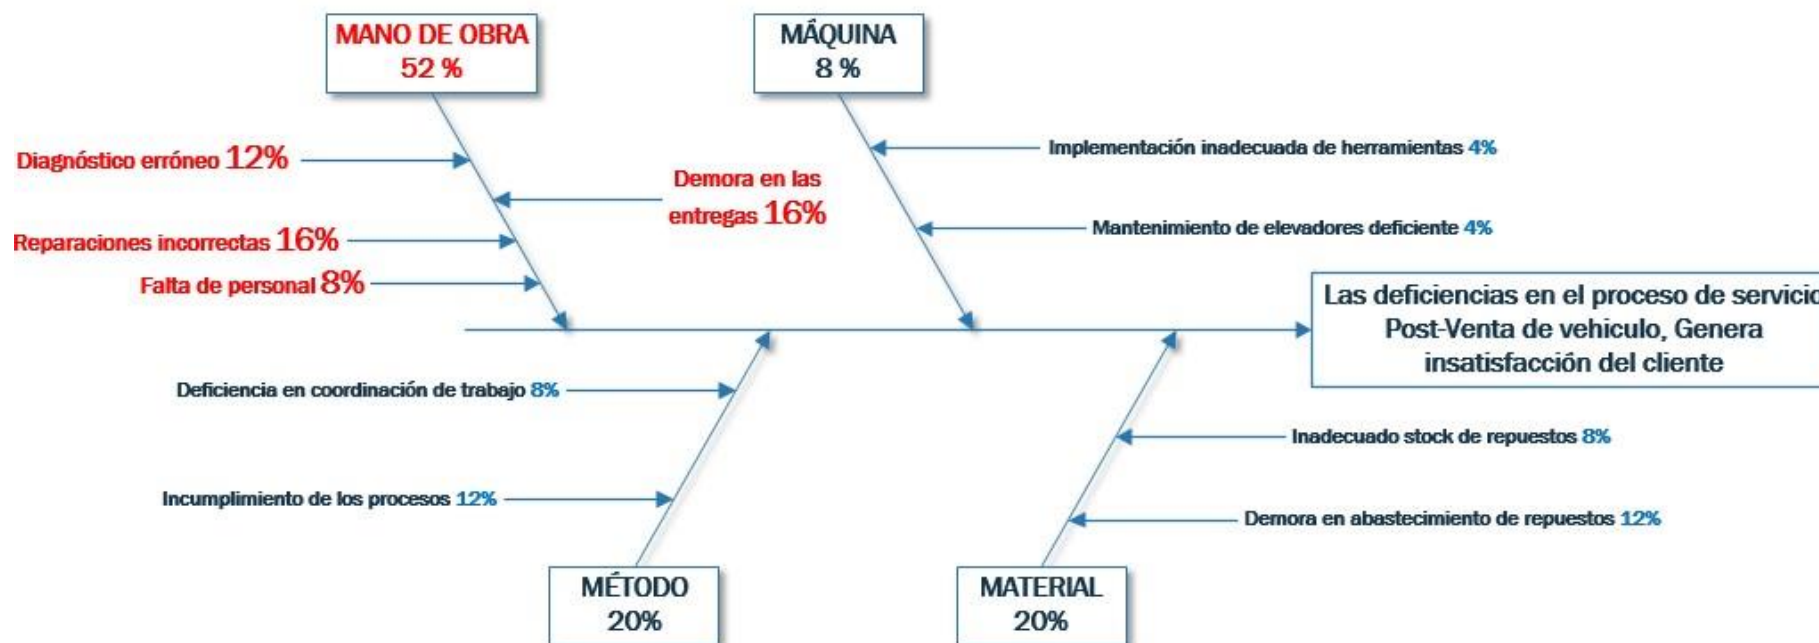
MANO DE OBRA
52 %

MÁQUINA
8 %

Diagnóstico erróneo 12%

Demora en las entregas 16%

Reparaciones incorrectas 16%

Falta de personal 8%

Implementación inadecuada de herramientas 4%

Mantenimiento de elevadores deficiente 4%

Las deficiencias en el proceso de servicio Post-Venta de vehiculo, Genera insatisfacción del cliente

Deficiencia en coordinación de trabajo 8%

Incumplimiento de los procesos 12%

Inadecuado stock de repuestos 8%

Demora en abastecimiento de repuestos 12%

MÉTODO
20%

MATERIAL
20%